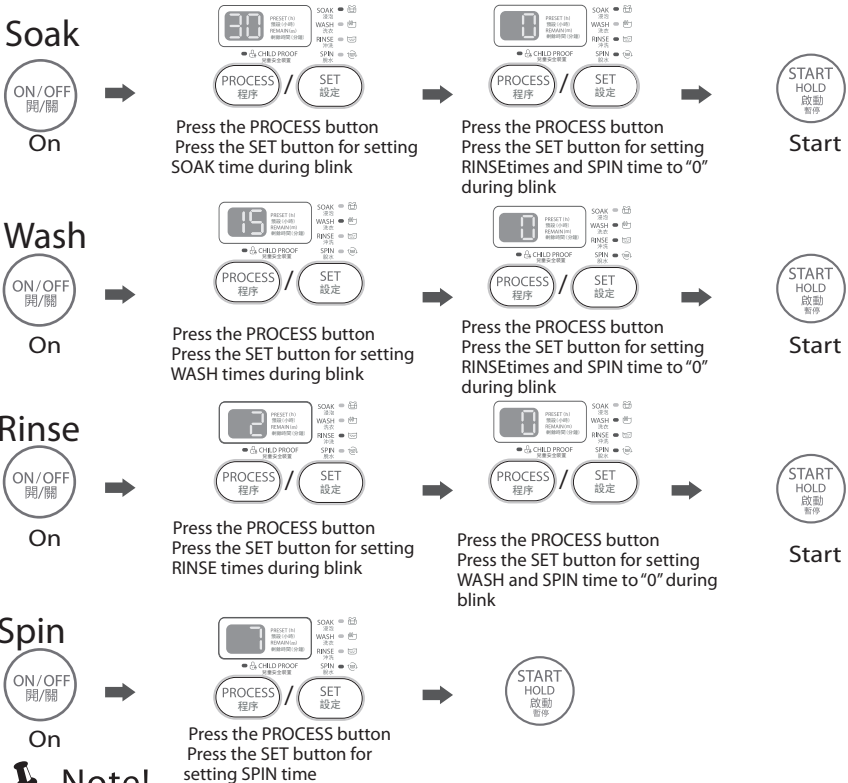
Soak

ON/OFF 開/關

On

30 PRESET (h) 預設(小時) REMAIN (m) 剩餘時間(分鐘) SOAK 浸泡 WASH 洗衣 RINSE 沖洗 SPIN 脫水 CHILD PROOF 兒童安全裝置

PROCESS 程序 / SET 設定

Press the PROCESS button Press the SET button for setting SOAK time during blink

0 PRESET (h) 預設(小時) REMAIN (m) 剩餘時間(分鐘) SOAK 浸泡 WASH 洗衣 RINSE 沖洗 SPIN 脫水 CHILD PROOF 兒童安全裝置

PROCESS 程序 / SET 設定

Press the PROCESS button Press the SET button for setting RINSEtimes and SPIN time to "0" during blink

START HOLD 啟動 暫停

Start

Wash

ON/OFF 開/關

On

15 PRESET (h) 預設(小時) REMAIN (m) 剩餘時間(分鐘) SOAK 浸泡 WASH 洗衣 RINSE 沖洗 SPIN 脫水 CHILD PROOF 兒童安全裝置

PROCESS 程序 / SET 設定

Press the PROCESS button Press the SET button for setting WASH times during blink

0 PRESET (h) 預設(小時) REMAIN (m) 剩餘時間(分鐘) SOAK 浸泡 WASH 洗衣 RINSE 沖洗 SPIN 脫水 CHILD PROOF 兒童安全裝置

PROCESS 程序 / SET 設定

Press the PROCESS button Press the SET button for setting RINSEtimes and SPIN time to "0" during blink

START HOLD 啟動 暫停

Start

Rinse

ON/OFF 開/關

On

2 PRESET (h) 預設(小時) REMAIN (m) 剩餘時間(分鐘) SOAK 浸泡 WASH 洗衣 RINSE 沖洗 SPIN 脫水 CHILD PROOF 兒童安全裝置

PROCESS 程序 / SET 設定

Press the PROCESS button Press the SET button for setting RINSE times during blink

0 PRESET (h) 預設(小時) REMAIN (m) 剩餘時間(分鐘) SOAK 浸泡 WASH 洗衣 RINSE 沖洗 SPIN 脫水 CHILD PROOF 兒童安全裝置

PROCESS 程序 / SET 設定

Press the PROCESS button Press the SET button for setting WASH and SPIN time to "0" during blink

START HOLD 啟動 暫停

Start

Spin

ON/OFF 開/關

On

7 PRESET (h) 預設(小時) REMAIN (m) 剩餘時間(分鐘) SOAK 浸泡 WASH 洗衣 RINSE 沖洗 SPIN 脫水 CHILD PROOF 兒童安全裝置

PROCESS 程序 / SET 設定

Press the PROCESS button Press the SET button for setting SPIN time

START HOLD 啟動 暫停

Note!